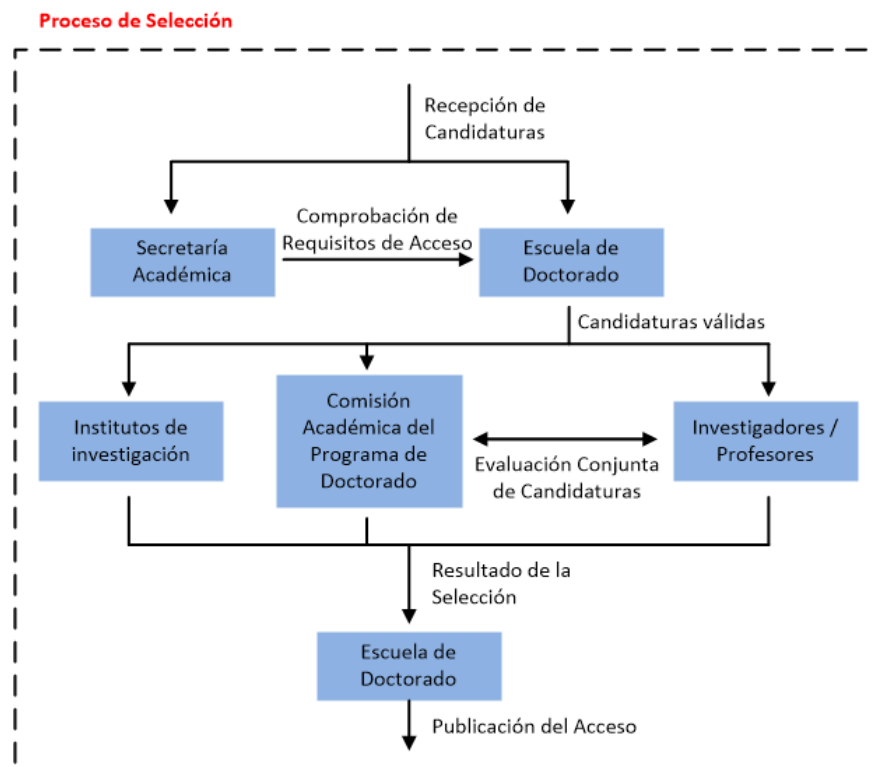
Proceso de Selección

Recepción de Candidaturas

Secretaría Académica

Comprobación de Requisitos de Acceso

Escuela de Doctorado

Candidaturas válidas

Institutos de investigación

Comisión Académica del Programa de Doctorado

Evaluación Conjunta de Candidaturas

Investigadores / Profesores

Resultado de la Selección

Escuela de Doctorado

Publicación del Acceso